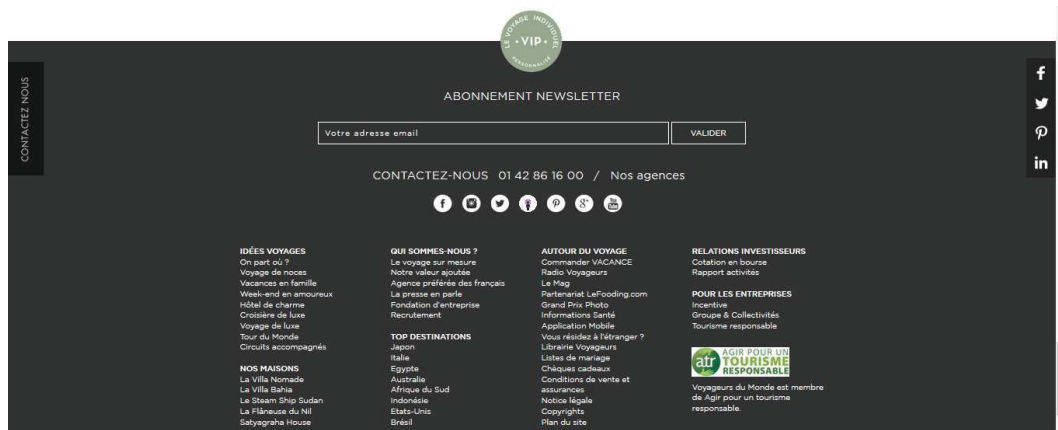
LE VOYAGE INDIVIDUEL
VIP
PERSONNALISÉ

CONTACTEZ NOUS

ABONNEMENT NEWSLETTER

Votre adresse email

VALIDER

CONTACTEZ-NOUS 01 42 86 16 00 / Nos agences

IDÉES VOYAGES
On part où ?
Voyage de noces
Vacances en famille
Week-end en amoureux
Hôtel de charme
Croisière de luxe
Voyage de luxe
Tour du Monde
Circuits accompagnés

NOS MAISONS
La Villa Nomade
La Villa Bahia
Le Steam Ship Sudan
La Flâneuse du Nil
Satyagraha House

QUI SOMMES-NOUS ?
Le voyage sur mesure
Notre valeur ajoutée
Agence préférée des français
La presse en parle
Fondation d'entreprise
Recrutement

TOP DESTINATIONS
Japon
Italie
Egypte
Australie
Afrique du Sud
Indonésie
Etats-Unis
Brésil

AUTOUR DU VOYAGE
Commander VACANCE
Radio Voyageurs
Le Mag
Partenariat LeFooding.com
Grand Prix Photo
Informations Santé
Application Mobile
Vous résidez à l'étranger ?
Librairie Voyageurs
Listes de mariage
Chèques cadeaux
Conditions de vente et assurances
Notice légale
Copyrights
Plan du site

RELATIONS INVESTISSEURS
Cotation en bourse
Rapport activités

POUR LES ENTREPRISES
Incentive
Groupe & Collectivités
Tourisme responsable

atr AGIR POUR UN TOURISME RESPONSABLE

Voyageurs du Monde est membre de Agir pour un tourisme responsable.